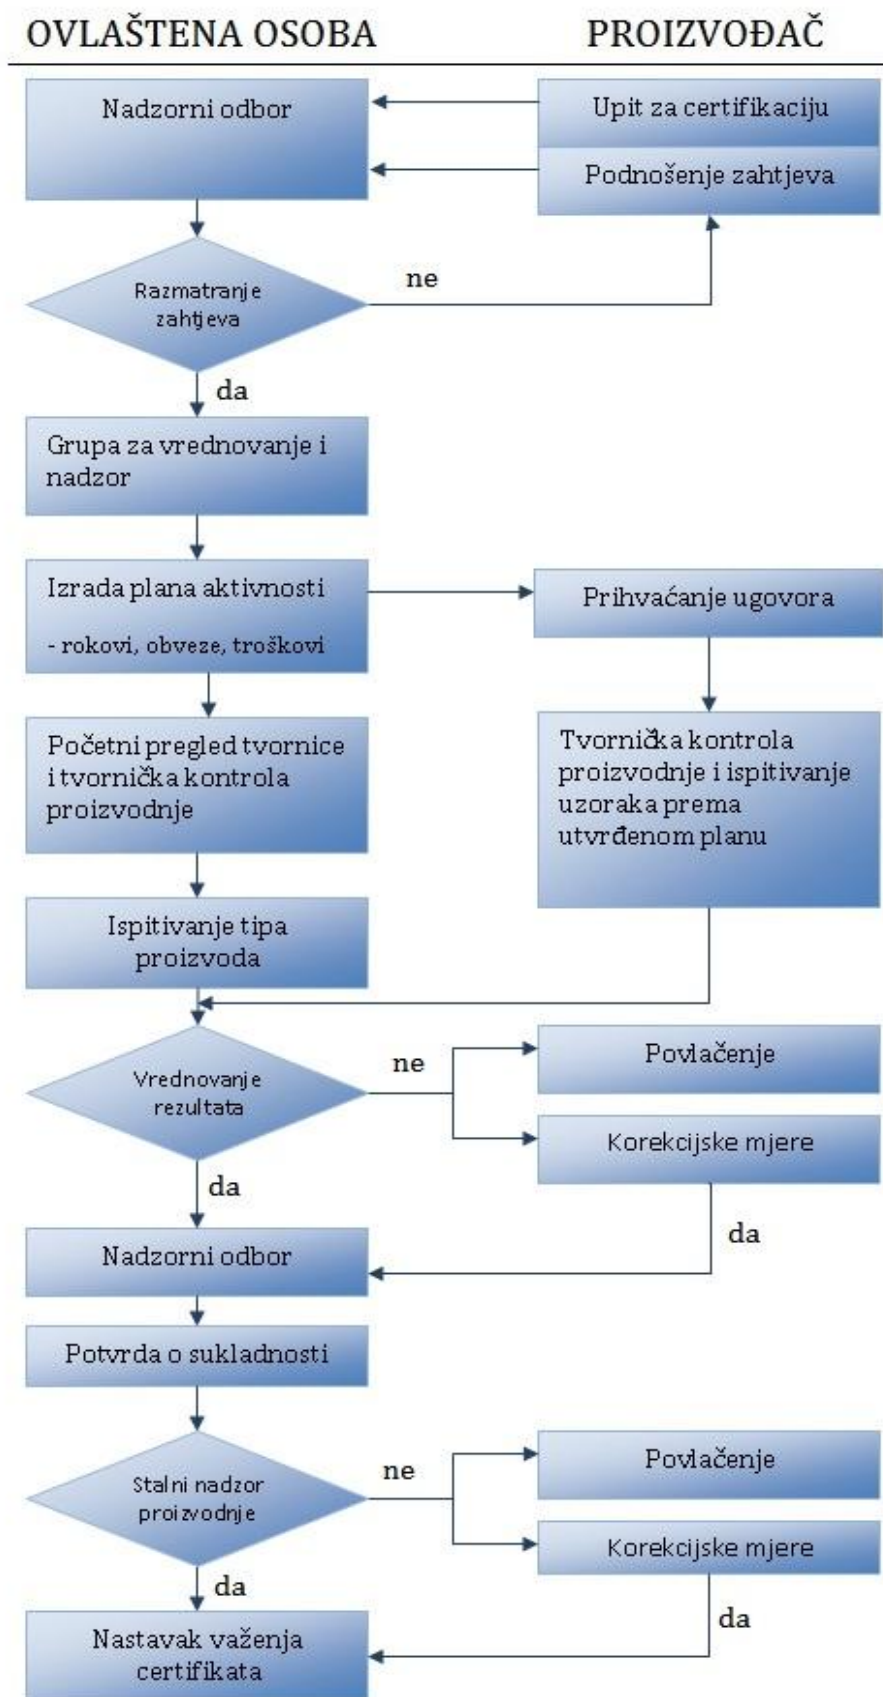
OVLAŠTENA OSOBA

PROIZVOĐAČ

Nadzorni odbor

Upit za certifikaciju

Podnošenje zahtjeva

Razmatranje zahtjeva

ne

da

Grupa za vrednovanje i nadzor

Izrada plana aktivnosti

- rokovi, obveze, troškovi

Prihvaćanje ugovora

Početni pregled tvornice i tvornička kontrola proizvodnje

Tvornička kontrola proizvodnje i ispitivanje uzoraka prema utvrđenom planu

Ispitivanje tipa proizvoda

Vrednovanje rezultata

ne

Povlačenje

Korekcijske mjere

da

da

Nadzorni odbor

Potvrda o sukladnosti

Stalni nadzor proizvodnje

ne

Povlačenje

Korekcijske mjere

da

da

Nastavak važenja certifikata